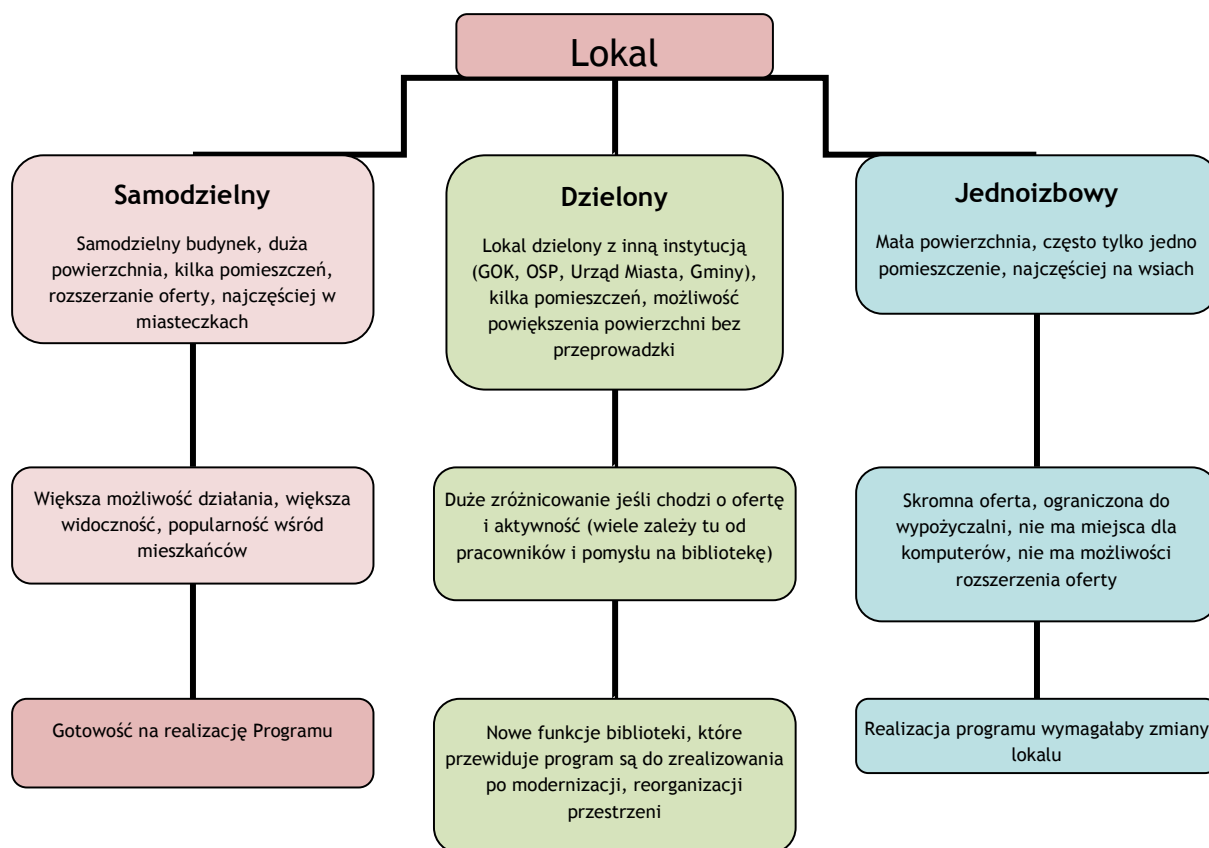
Lokal

Samodzielny

Samodzielny budynek, duża powierzchnia, kilka pomieszczeń, rozszerzanie oferty, najczęściej w miasteczkach

Większa możliwość działania, większa widoczność, popularność wśród mieszkańców

Gotowość na realizację Programu

Dzielony

Lokal dzielony z inną instytucją (GOK, OSP, Urząd Miasta, Gminy), kilka pomieszczeń, możliwość powiększenia powierzchni bez przeprowadzki

Duże zróżnicowanie jeśli chodzi o ofertę i aktywność (wiele zależy tu od pracowników i pomysłu na bibliotekę)

Nowe funkcje biblioteki, które przewiduje program są do zrealizowania po modernizacji, reorganizacji przestrzeni

Jednoizbowy

Mała powierzchnia, często tylko jedno pomieszczenie, najczęściej na wsiach

Skromna oferta, ograniczona do wypożyczalni, nie ma miejsca dla komputerów, nie ma możliwości rozszerzenia oferty

Realizacja programu wymagałaby zmiany lokalu